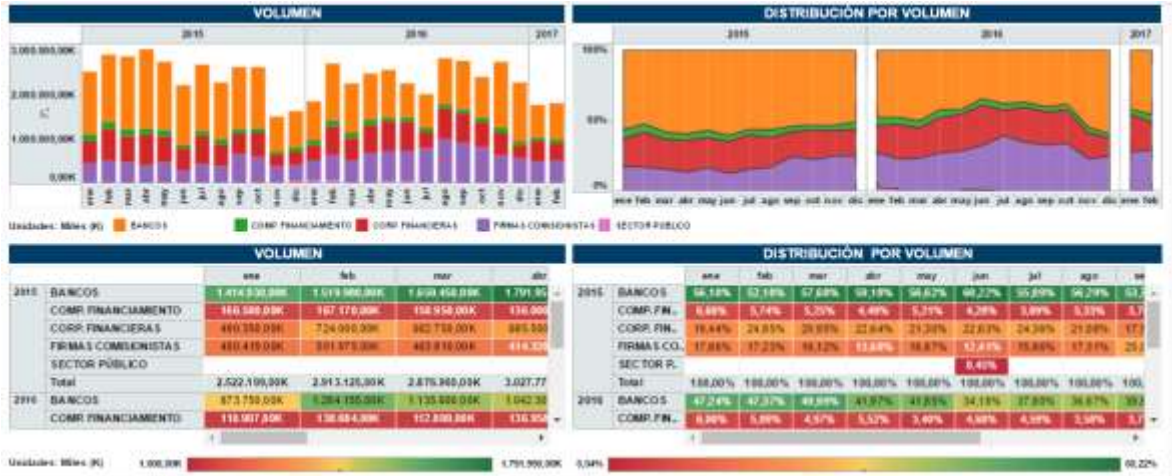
VOLUMEN

2015 2016 2017

3.000.000,00K
2.000.000,00K
1.000.000,00K
0,00K

ene feb mar abr may jun jul ago sep oct nov dic ene feb mar abr may jun jul ago sep oct nov dic ene feb

DISTRIBUCIÓN POR VOLUMEN

2015 2016 2017

100%
50%
0%

ene feb mar abr may jun jul ago sep oct nov dic ene feb mar abr may jun jul ago sep oct nov dic ene feb

Unidades: Miles (K) BANCOS COMP. FINANCIAMIENTO CORP. FINANCIERAS FIRMAS COMISIONISTAS SECTOR PÚBLICO

VOLUMEN

| | | ene | feb | mar | abr |
|---|---|---|---|---|---|
| 2015 | BANCOS | 1.414.530,00K | 1.519.980,00K | 1.659.450,00K | 1.791.95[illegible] |
| | COMP. FINANCIAMIENTO | 166.580,00K | 167.170,00K | 158.950,00K | 136.000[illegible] |
| | CORP. FINANCIERAS | 480.350,00K | 724.000,00K | 682.750,00K | 685.000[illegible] |
| | FIRMAS COMISIONISTAS | 460.410,00K | 501.975,00K | 483.810,00K | 414.32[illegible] |
| | SECTOR PÚBLICO | | | | |
| | Total | 2.522.100,00K | 2.913.125,00K | 2.875.960,00K | 3.027.77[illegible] |
| 2016 | BANCOS | 873.750,00K | 1.284.155,00K | 1.135.000,00K | 1.042.30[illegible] |
| | COMP. FINANCIAMIENTO | 110.907,00K | 130.684,00K | 112.800,00K | 136.95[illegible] |

Unidades: Miles (K) 1.000,00K 1.791.950,00K

DISTRIBUCIÓN POR VOLUMEN

| | | ene | feb | mar | abr | may | jun | jul | ago | se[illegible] |
|---|---|---|---|---|---|---|---|---|---|---|
| 2015 | BANCOS | 56,18% | 52,18% | 57,68% | 59,18% | 56,62% | 60,27% | 55,89% | 56,29% | 53,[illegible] |
| | COMP. FIN... | 6,60% | 5,74% | 5,25% | 4,49% | 5,21% | 4,29% | 5,09% | 5,33% | 5,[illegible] |
| | CORP. FIN... | 19,44% | 24,85% | 20,85% | 22,64% | 21,30% | 22,83% | 24,30% | 21,08% | 17,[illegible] |
| | FIRMAS CO... | 17,66% | 17,23% | 16,12% | 13,69% | 16,87% | 12,41% | 15,80% | 17,31% | 25,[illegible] |
| | SECTOR P... | | | | | | 0,45% | | | |
| | Total | 100,00% | 100,00% | 100,00% | 100,00% | 100,00% | 100,00% | 100,00% | 100,00% | 100,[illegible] |
| 2016 | BANCOS | 47,24% | 42,37% | 49,99% | 41,97% | 41,65% | 34,18% | 37,85% | 36,67% | 39,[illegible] |
| | COMP. FIN... | 6,00% | 5,00% | 4,97% | 5,52% | 3,40% | 4,60% | 4,59% | 3,58% | 3,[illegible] |

0,34% 60,22%